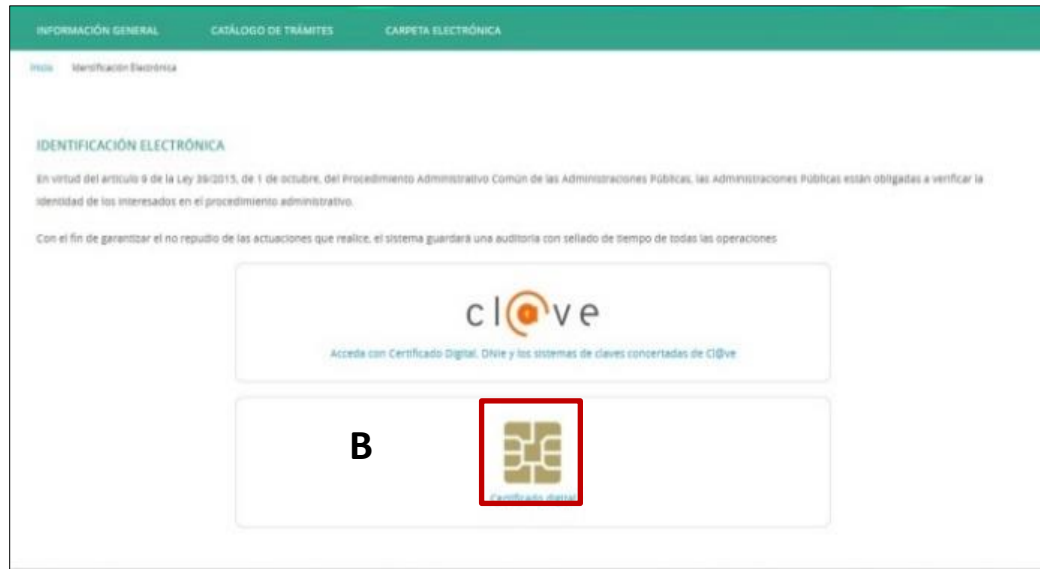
INFORMACIÓN GENERAL CATÁLOGO DE TRÁMITES CARPETA ELECTRÓNICA

Inicio Identificación Electrónica

IDENTIFICACIÓN ELECTRÓNICA

En virtud del artículo 9 de la Ley 39/2015, de 1 de octubre, del Procedimiento Administrativo Común de las Administraciones Públicas, las Administraciones Públicas están obligadas a verificar la identidad de los interesados en el procedimiento administrativo.

Con el fin de garantizar el no repudio de las actuaciones que realice, el sistema guardará una auditoría con sellado de tiempo de todas las operaciones

cl@ve

Acceda con Certificado Digital, DNIe y los sistemas de claves concertadas de Cl@ve

B

Certificado digital